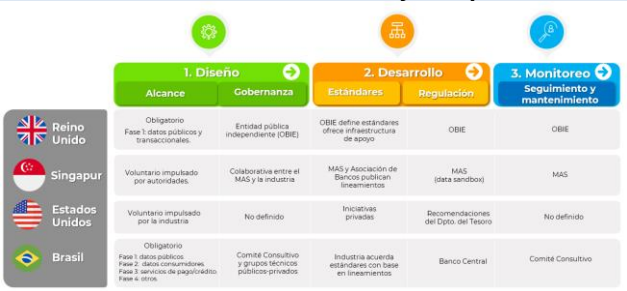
| | 1. Diseño | | 2. Desarrollo | | 3. Monitoreo |
|---|---|---|---|---|---|
| | Alcance | Gobernanza | Estándares | Regulación | Seguimiento y mantenimiento |
| Reino Unido | Obligatorio Fase 1: datos públicos y transaccionales. | Entidad pública independiente (OBIE) | OBIE define estándares ofrece infraestructura de apoyo | OBIE | OBIE |
| Singapur | Voluntario impulsado por autoridades. | Colaborativa entre el MAS y la industria | MAS y Asociación de Bancos publican lineamientos | MAS (data sandbox) | MAS |
| Estados Unidos | Voluntario impulsado por la industria | No definido | Iniciativas privadas | Recomendaciones del Dpto. del Tesoro | No definido |
| Brasil | Obligatorio Fase 1: datos públicos. Fase 2: datos consumidores. Fase 3: servicios de pago/crédito. Fase 4: otros. | Comité Consultivo y grupos técnicos públicos-privados | Industria acuerda estándares con base en lineamientos | Banco Central | Comité Consultivo |